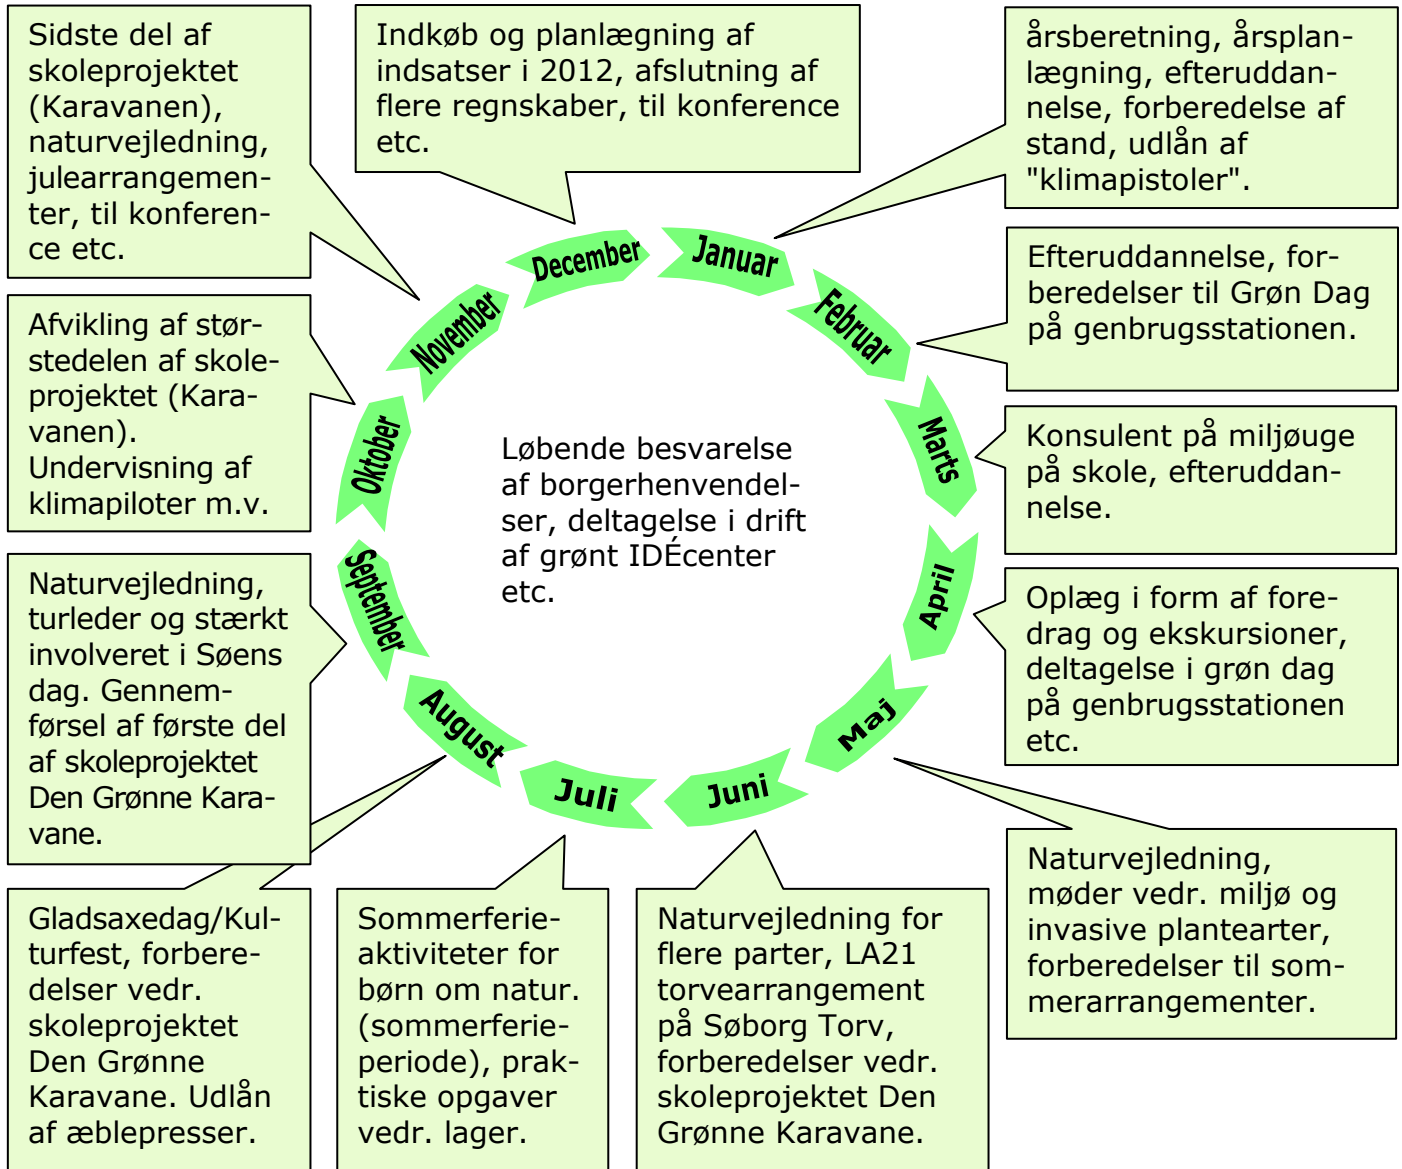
Sidste del af skoleprojektet (Karavanen), naturvejledning, julearrangementer, til konference etc.

Indkøb og planlægning af indsatser i 2012, afslutning af flere regnskaber, til konference etc.

årsberetning, årsplanlægning, efteruddannelse, forberedelse af stand, udlån af "klimapistoler".

December

Januar

Februar

November

Efteruddannelse, forberedelser til Grøn Dag på genbrugsstationen.

Afvikling af størstedelen af skoleprojektet (Karavanen). Undervisning af klimapiloter m.v.

Oktober

Løbende besvarelse af borgerhenvendelser, deltagelse i drift af grønt IDÉcenter etc.

Marts

Konsulent på miljøuge på skole, efteruddannelse.

September

April

Naturvejledning, turleder og stærkt involveret i Søens dag. Gennemførsel af første del af skoleprojektet Den Grønne Karavane.

Oplæg i form af foredrag og ekskursioner, deltagelse i grøn dag på genbrugsstationen etc.

August

Maj

Juli

Juni

Naturvejledning, møder vedr. miljø og invasive plantearter, forberedelser til sommerarrangementer.

Gladsaxedag/Kulturfest, forberedelser vedr. skoleprojektet Den Grønne Karavane. Udlån af æblepresser.

Sommerferieaktiviteter for børn om natur. (sommerferieperiode), praktiske opgaver vedr. lager.

Naturvejledning for flere parter, LA21 torvearrangement på Søborg Torv, forberedelser vedr. skoleprojektet Den Grønne Karavane.